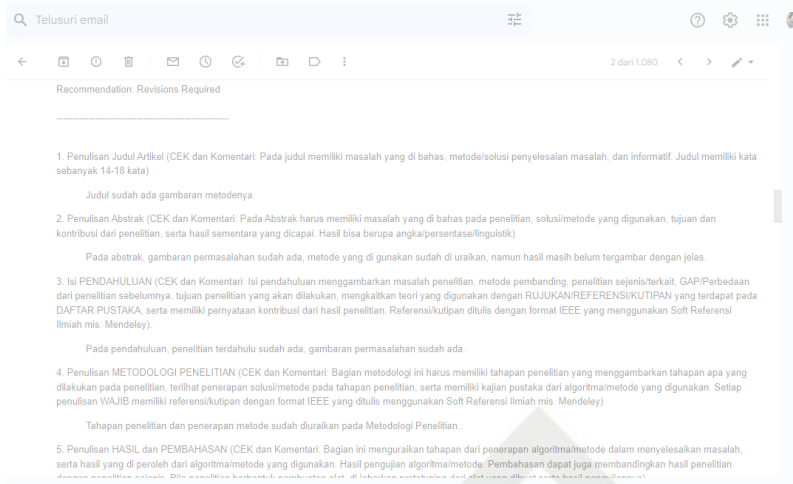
Telusuri email

2 dari 1.080

Recommendation: Revisions Required

------------------------------------------------------

1. Penulisan Judul Artikel (CEK dan Komentar: Pada judul memiliki masalah yang di bahas, metode/solusi penyelesaian masalah, dan informatif. Judul memiliki kata sebanyak 14-18 kata)

Judul sudah ada gambaran metodenya.

2. Penulisan Abstrak (CEK dan Komentar: Pada Abstrak harus memiliki masalah yang di bahas pada penelitian, solusi/metode yang digunakan, tujuan dan kontribusi dari penelitian, serta hasil sementara yang dicapai. Hasil bisa berupa angka/persentase/linguistik)

Pada abstrak, gambaran permasalahan sudah ada, metode yang di gunakan sudah di uraikan, namun hasil masih belum tergambar dengan jelas.

3. Isi PENDAHULUAN (CEK dan Komentar: Isi pendahuluan menggambarkan masalah penelitian, metode pembanding, penelitian sejenis/terkait, GAP/Perbedaan dari penelitian sebelumnya, tujuan penelitian yang akan dilakukan, mengkaitkan teori yang digunakan dengan RUJUKAN/REFERENSI/KUTIPAN yang terdapat pada DAFTAR PUSTAKA, serta memiliki pernyataan kontribusi dari hasil penelitian. Referensi/kutipan ditulis dengan format IEEE yang menggunakan Soft Referensi Ilmiah mis. Mendeley).

Pada pendahuluan, penelitian terdahulu sudah ada, gambaran permasalahan sudah ada.

4. Penulisan METODOLOGI PENELITIAN (CEK dan Komentar: Bagian metodologi ini harus memiliki tahapan penelitian yang menggambarkan tahapan apa yang dilakukan pada penelitian, terlihat penerapan solusi/metode pada tahapan penelitian, serta memiliki kajian pustaka dari algoritma/metode yang digunakan. Setiap penulisan WAJIB memiliki referensi/kutipan dengan format IEEE yang ditulis menggunakan Soft Referensi Ilmiah mis. Mendeley)

Tahapan penelitian dan penerapan metode sudah diuraikan pada Metodologi Penelitian..

5. Penulisan HASIL dan PEMBAHASAN (CEK dan Komentar: Bagian ini menguraikan tahapan dari penerapan algoritma/metode dalam menyelesaikan masalah, serta hasil yang di peroleh dari algoritma/metode yang digunakan. Hasil pengujian algoritma/metode. Pembahasan dapat juga membandingkan hasil penelitian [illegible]